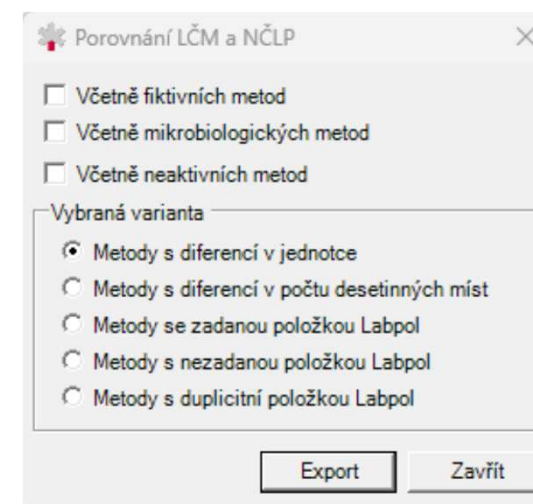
Porovnání LČM a NČLP

Včetně fiktivních metod

Včetně mikrobiologických metod

Včetně neaktivních metod

Vybraná varianta

Metody s diferencí v jednotce

Metody s diferencí v počtu desetinných míst

Metody se zadanou položkou Labpol

Metody s nezadanou položkou Labpol

Metody s duplicitní položkou Labpol

Export

Zavřít